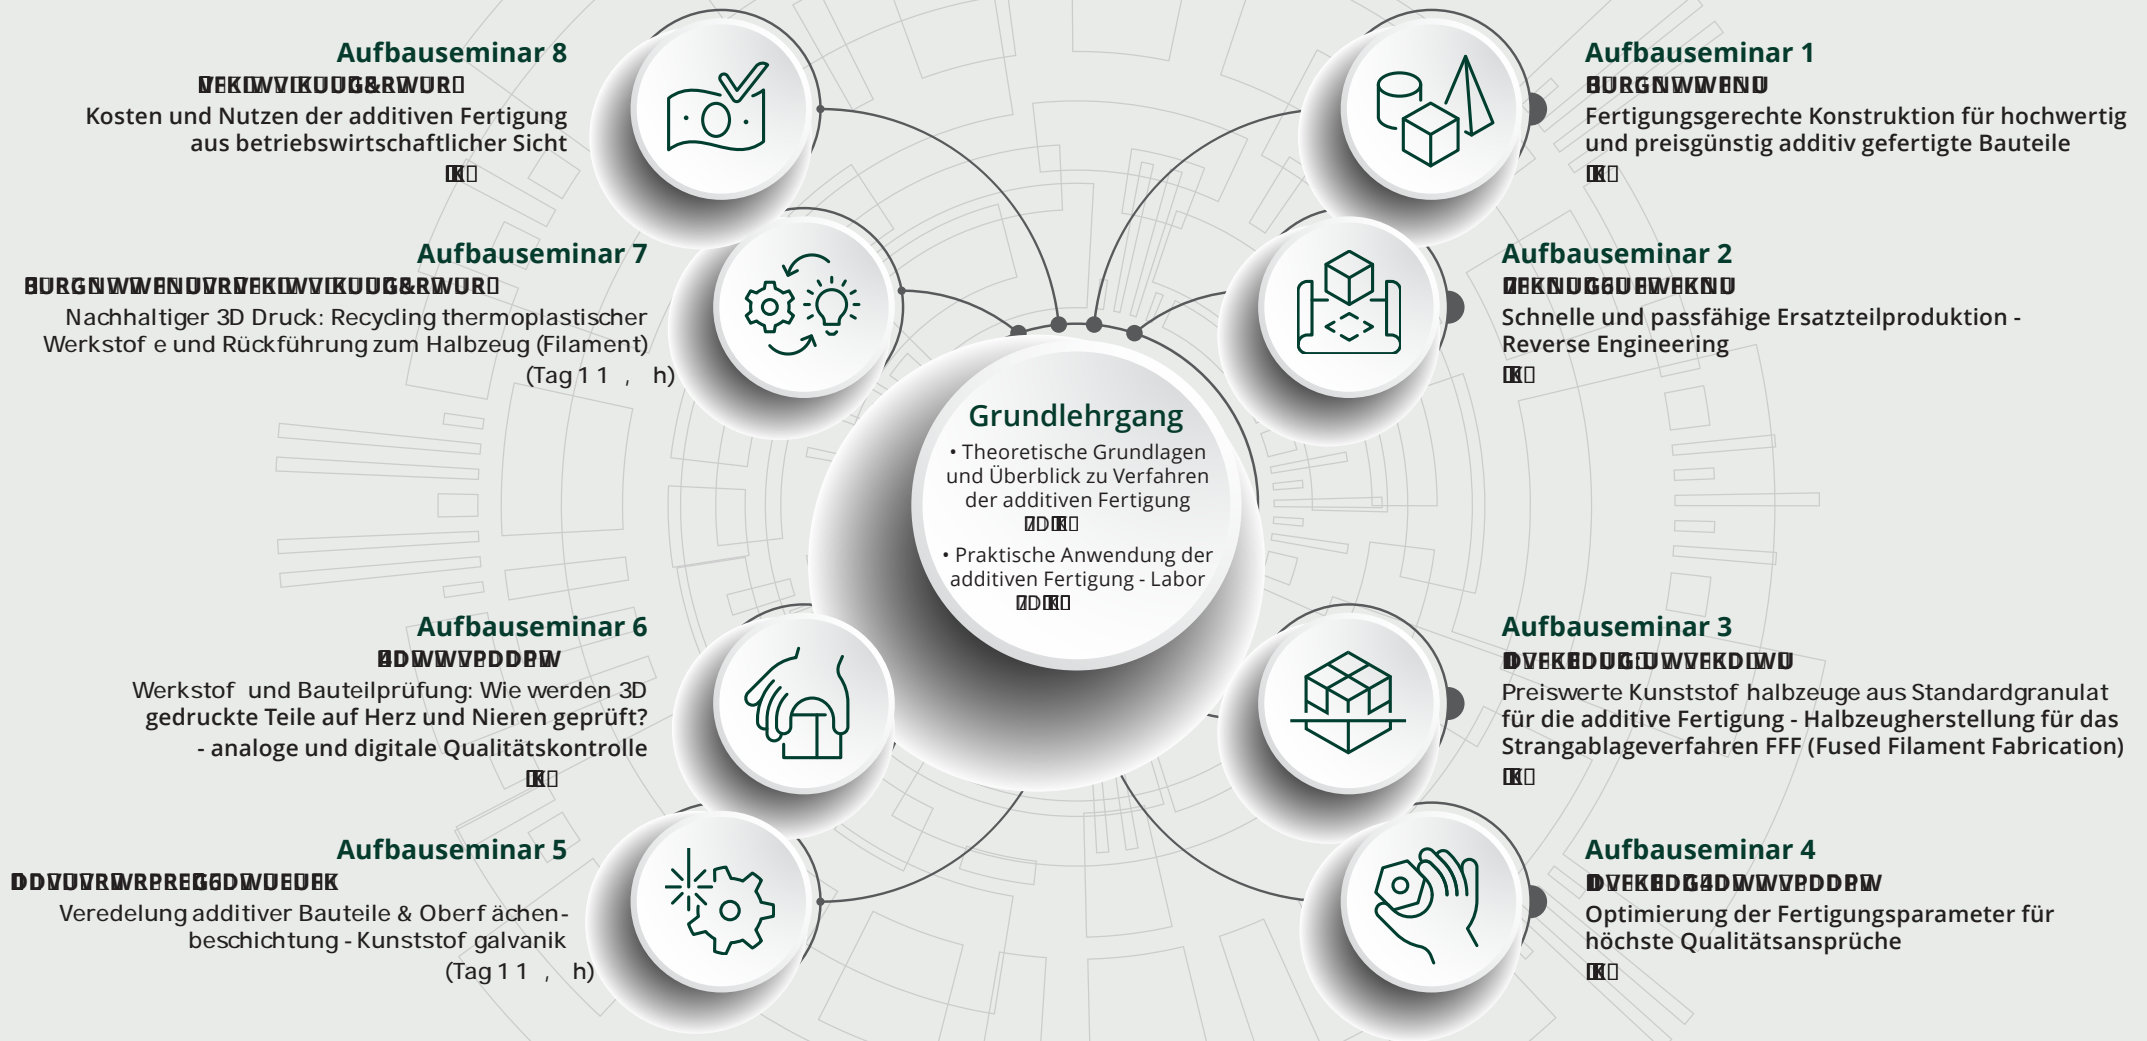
Aufbauseminar 8
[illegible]
Kosten und Nutzen der additiven Fertigung aus betriebswirtschaftlicher Sicht
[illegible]

Aufbauseminar 7
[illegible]
Nachhaltiger 3D Druck: Recycling thermoplastischer Werkstof e und Rückführung zum Halbzeug (Filament)
(Tag 1 1 , h)

Aufbauseminar 1
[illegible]
Fertigungsgerechte Konstruktion für hochwertig und preisgünstig additiv gefertigte Bauteile
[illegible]

Aufbauseminar 2
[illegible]
Schnelle und passfähige Ersatzteilproduktion - Reverse Engineering
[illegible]

Grundlehrgang
• Theoretische Grundlagen und Überblick zu Verfahren der additiven Fertigung
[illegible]
• Praktische Anwendung der additiven Fertigung - Labor
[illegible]

Aufbauseminar 6
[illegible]
Werkstof und Bauteilprüfung: Wie werden 3D gedruckte Teile auf Herz und Nieren geprüft? - analoge und digitale Qualitätskontrolle
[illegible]

Aufbauseminar 3
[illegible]
Preiswerte Kunststof halbzeuge aus Standardgranulat für die additive Fertigung - Halbzeugherstellung für das Strangablageverfahren FFF (Fused Filament Fabrication)
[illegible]

Aufbauseminar 5
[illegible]
Veredelung additiver Bauteile & Oberf ächen-beschichtung - Kunststof galvanik
(Tag 1 1 , h)

Aufbauseminar 4
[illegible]
Optimierung der Fertigungsparameter für höchste Qualitätsansprüche
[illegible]